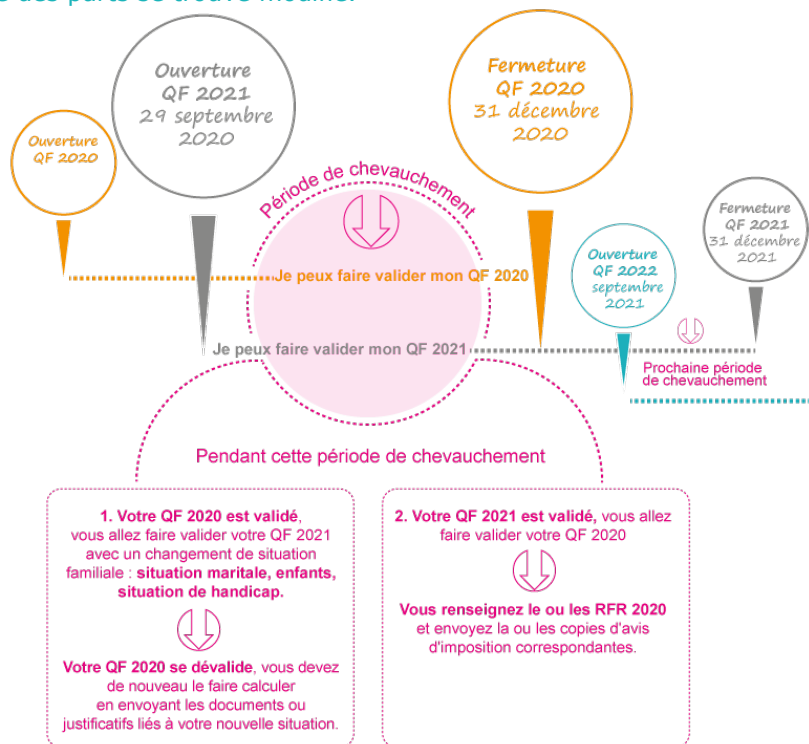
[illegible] des parts se trouve modifié.

Ouverture QF 2020

Ouverture QF 2021 29 septembre 2020

Fermeture QF 2020 31 décembre 2020

Période de chevauchement

Je peux faire valider mon QF 2020

Je peux faire valider mon QF 2021

Ouverture QF 2022 septembre 2021

Fermeture QF 2021 31 décembre 2021

Prochaine période de chevauchement

Pendant cette période de chevauchement

1. Votre QF 2020 est validé, vous allez faire valider votre QF 2021 avec un changement de situation familiale : situation maritale, enfants, situation de handicap.

Votre QF 2020 se dévalide, vous devez de nouveau le faire calculer en envoyant les documents ou justificatifs liés à votre nouvelle situation.

2. Votre QF 2021 est validé, vous allez faire valider votre QF 2020

Vous renseignez le ou les RFR 2020 et envoyez la ou les copies d'avis d'imposition correspondantes.